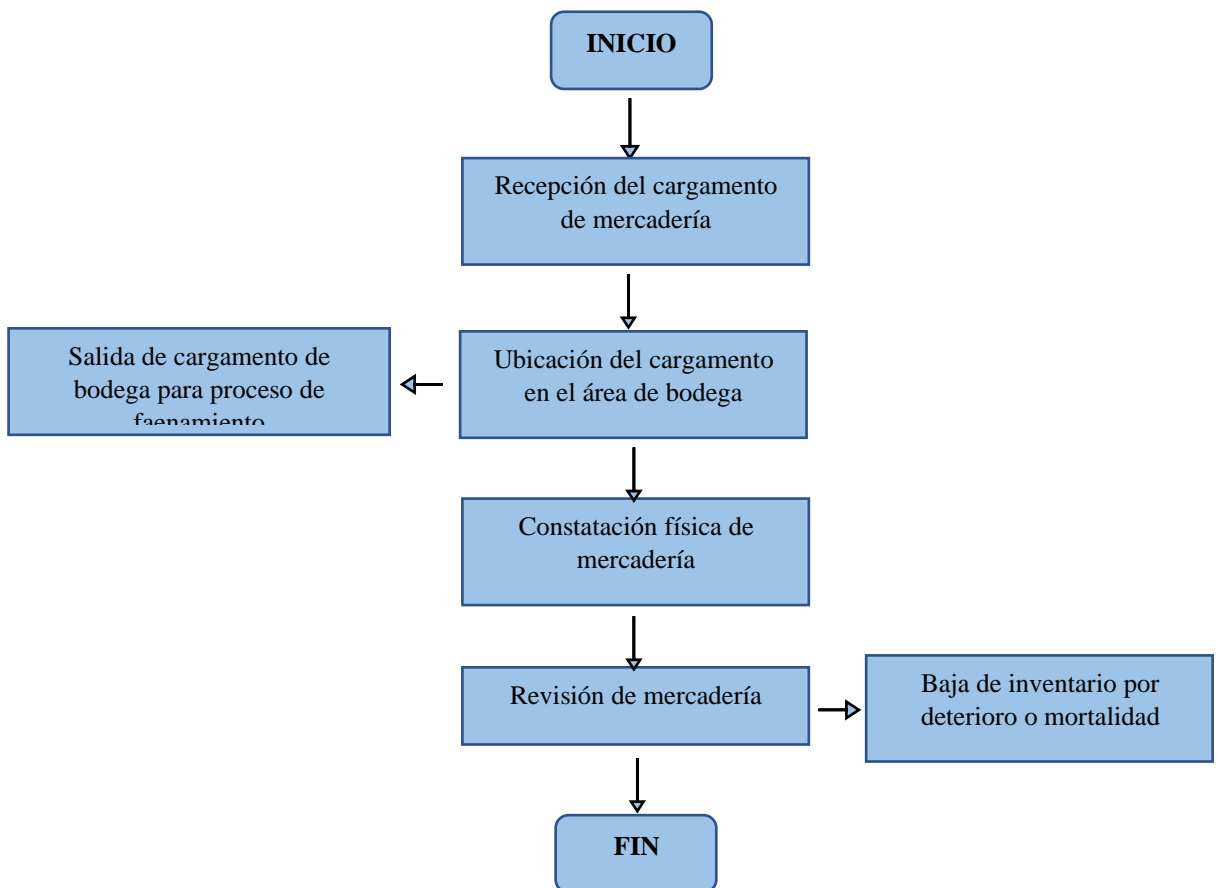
INICIO

Recepción del cargamento de mercadería

Salida de cargamento de bodega para proceso de faenamiento

Ubicación del cargamento en el área de bodega

Constatación física de mercadería

Revisión de mercadería

Baja de inventario por deterioro o mortalidad

FIN